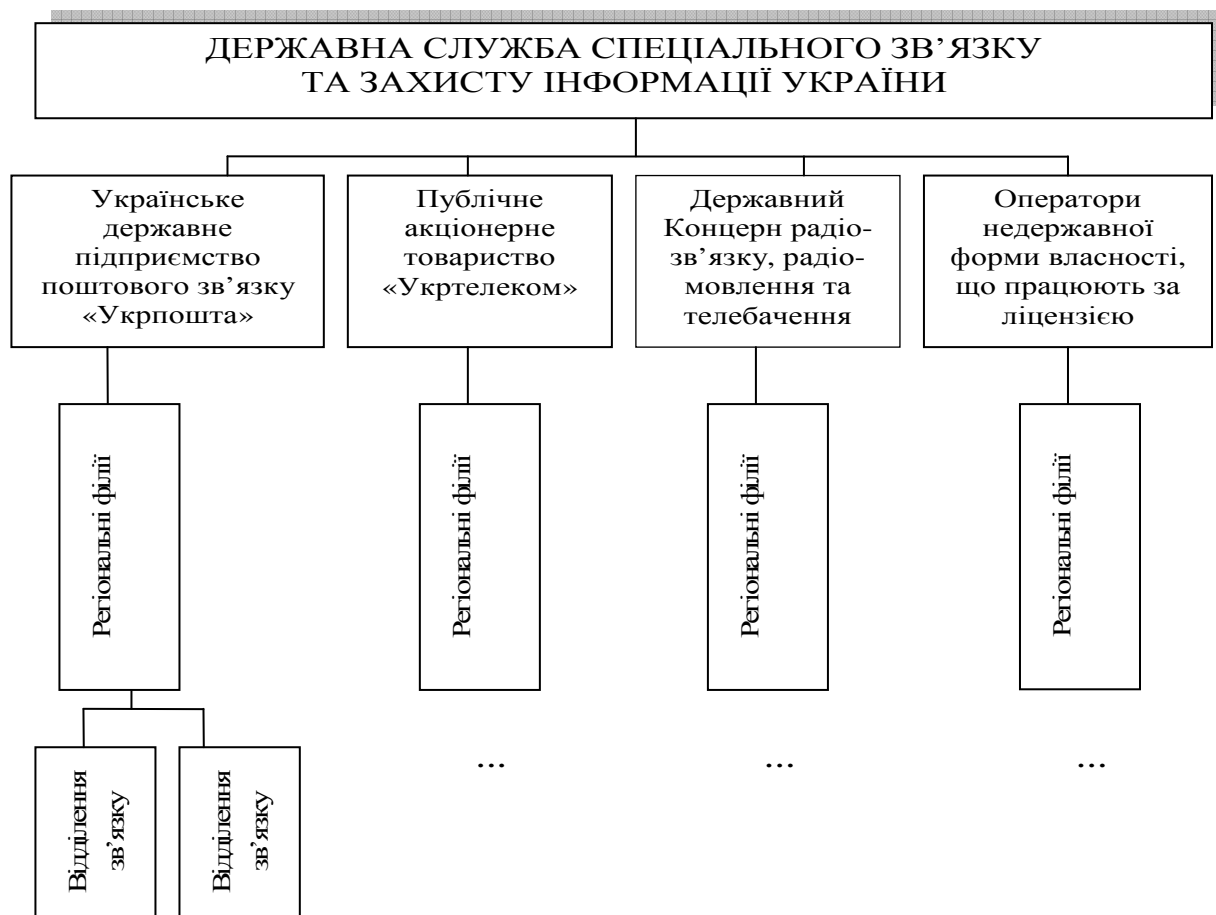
ДЕРЖАВНА СЛУЖБА СПЕЦІАЛЬНОГО ЗВ'ЯЗКУ ТА ЗАХИСТУ ІНФОРМАЦІЇ УКРАЇНИ

Українське державне підприємство поштового зв'язку «Укрпошта»

Публічне акціонерне товариство «Укртелеком»

Державний Концерн радіозв'язку, радіомовлення та телебачення

Оператори недержавної форми власності, що працюють за ліцензією

Регіональні філії

Регіональні філії

Регіональні філії

Регіональні філії

Відділення зв'язку

Відділення зв'язку

…

…

…